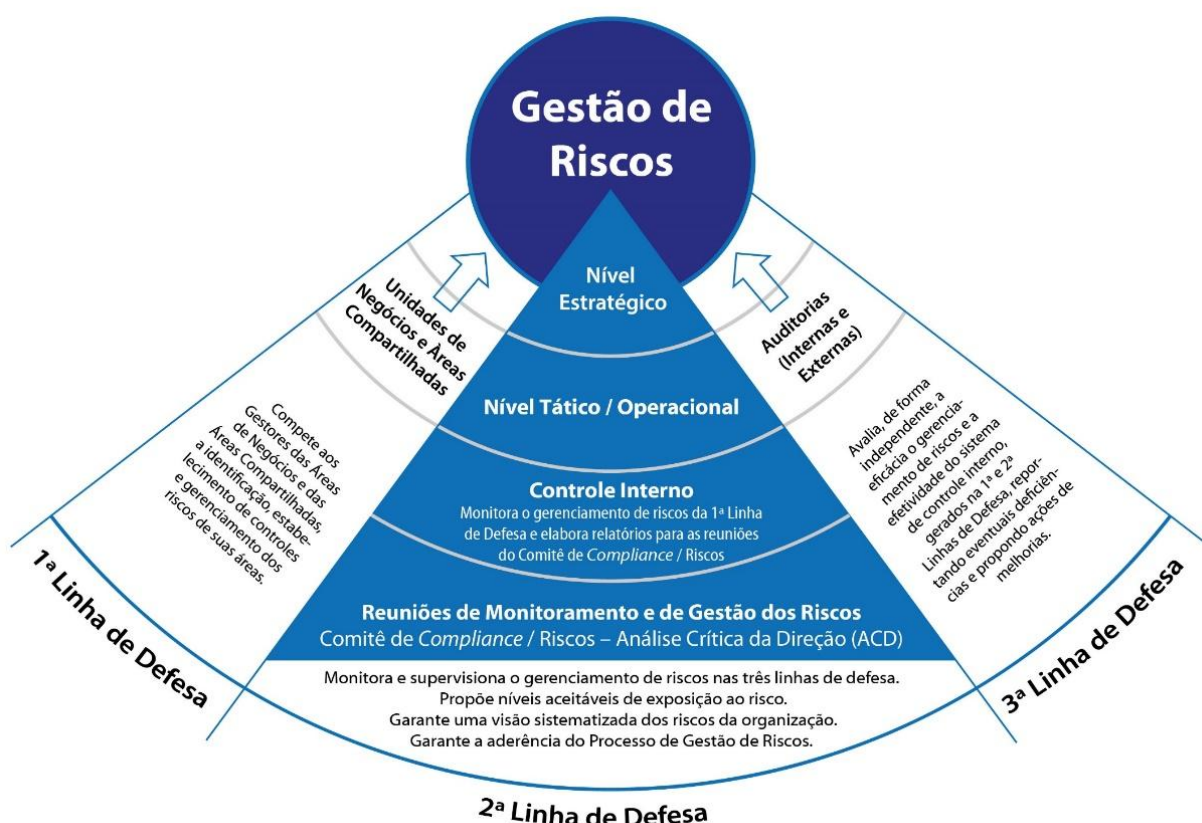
Gestão de Riscos

Unidades de Negócios e Áreas Compartilhadas

Compete aos Gestores das Áreas de Negócios e das Áreas Compartilhadas, a identificação, estabelecimento de controles e gerenciamento dos riscos de suas áreas.

1ª Linha de Defesa

Nível Estratégico

Nível Tático / Operacional

Controle Interno
Monitora o gerenciamento de riscos da 1ª Linha de Defesa e elabora relatórios para as reuniões do Comitê de *Compliance* / Riscos

Reuniões de Monitoramento e de Gestão dos Riscos
Comitê de *Compliance* / Riscos – Análise Crítica da Direção (ACD)

Monitora e supervisiona o gerenciamento de riscos nas três linhas de defesa.
Propõe níveis aceitáveis de exposição ao risco.
Garante uma visão sistematizada dos riscos da organização.
Garante a aderência do Processo de Gestão de Riscos.

Auditorias (Internas e Externas)

Avalia, de forma independente, a eficácia o gerenciamento de riscos e a efetividade do sistema de controle interno, gerados na 1ª e 2ª Linhas de Defesa, reportando eventuais deficiências e propondo ações de melhorias.

3ª Linha de Defesa

2ª Linha de Defesa